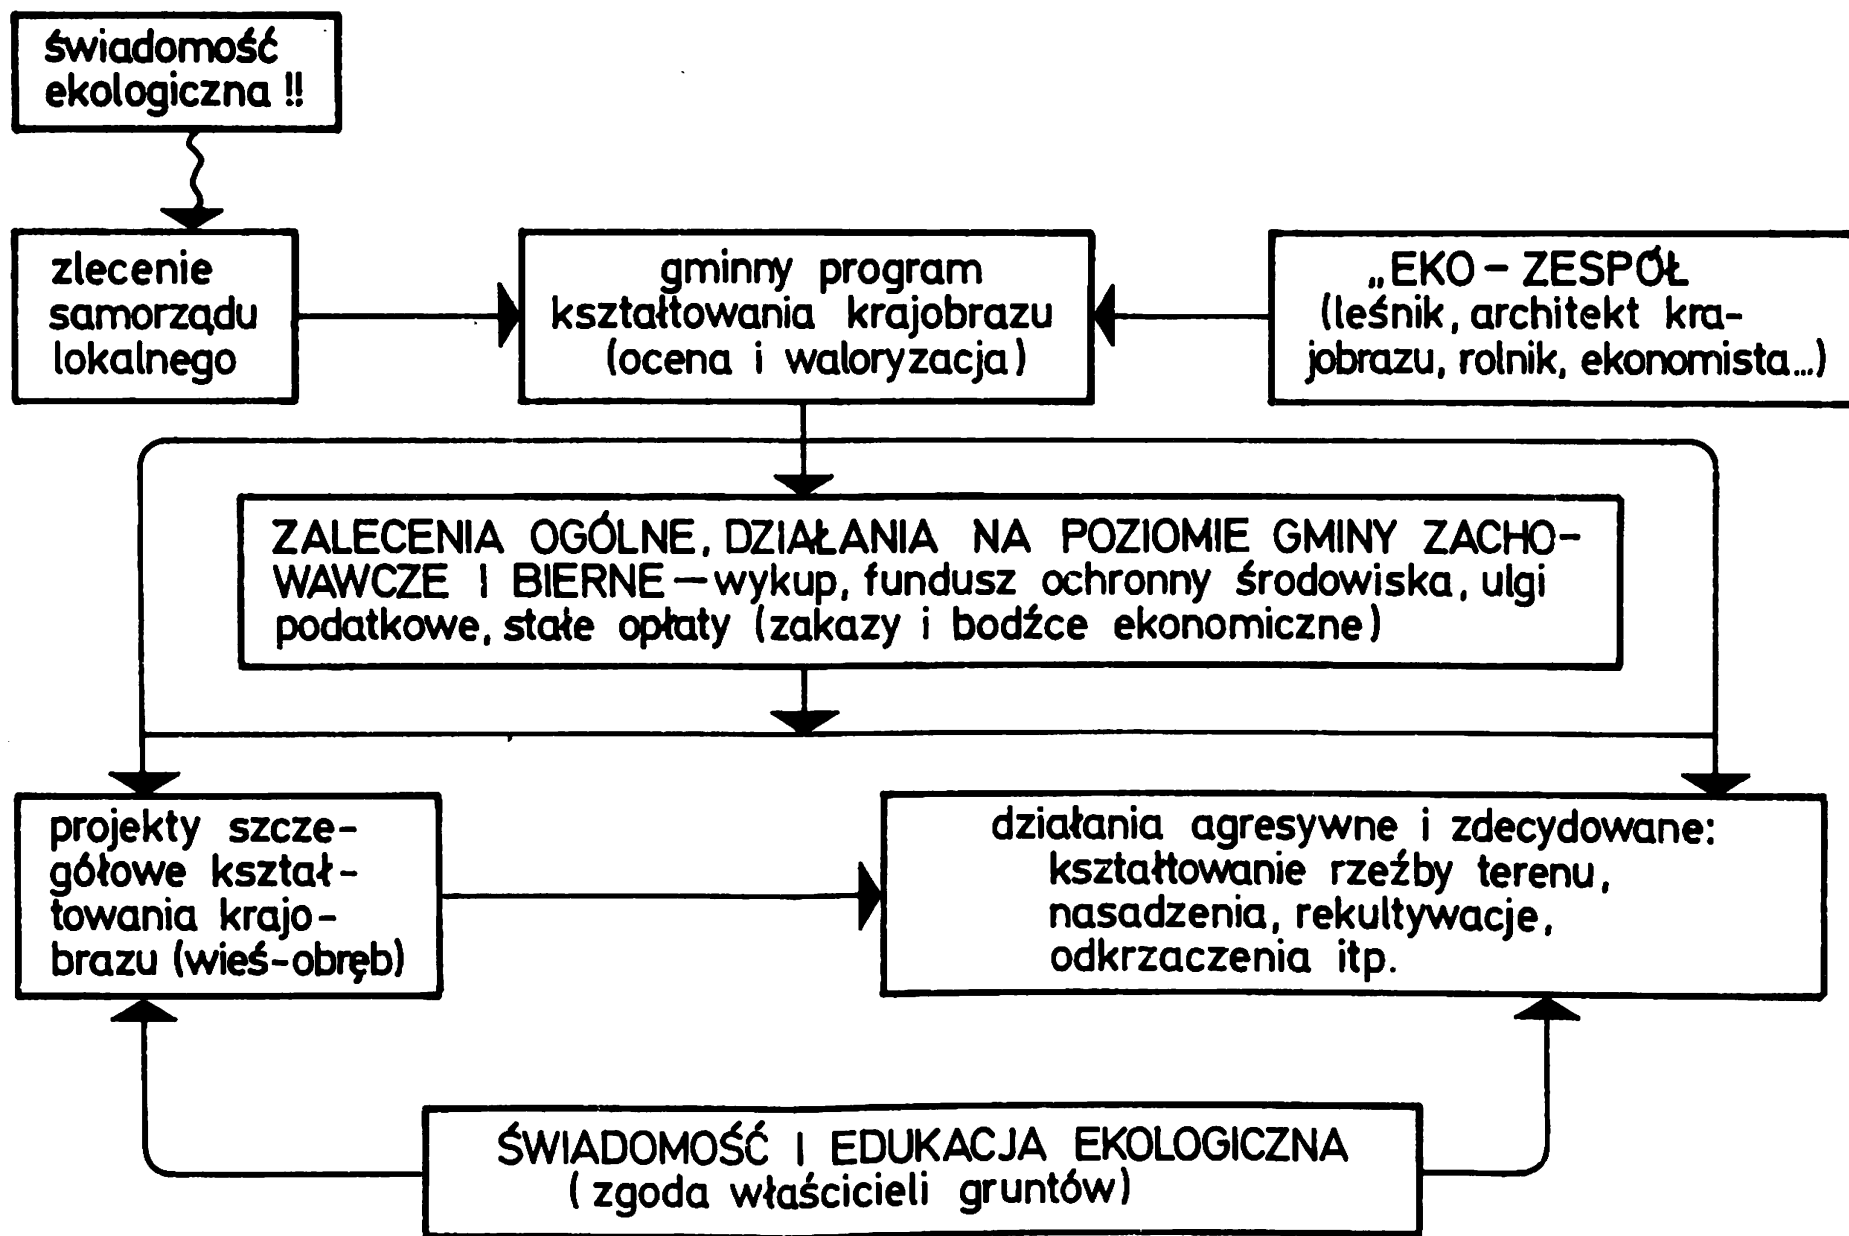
świadomość ekologiczna !!

zlecenie samorządu lokalnego

gminny program kształtowania krajobrazu (ocena i waloryzacja)

„EKO - ZESPÓŁ (leśnik, architekt krajobrazu, rolnik, ekonomista...)

ZALECENIA OGÓLNE, DZIAŁANIA NA POZIOMIE GMINY ZACHOWAWCZE I BIERNE—wykup, fundusz ochronny środowiska, ulgi podatkowe, stałe opłaty (zakazy i bodźce ekonomiczne)

projekty szczegółowe kształtowania krajobrazu (wieś-obręb)

działania agresywne i zdecydowane: kształtowanie rzeźby terenu, nasadzenia, rekultywacje, odkrzaczenia itp.

ŚWIADOMOŚĆ I EDUKACJA EKOLOGICZNA (zgoda właścicieli gruntów)